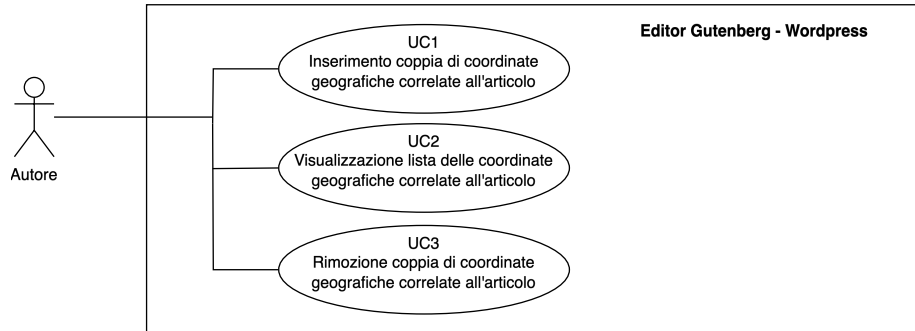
Editor Gutenberg - Wordpress

Autore

UC1
Inserimento coppia di coordinate geografiche correlate all'articolo

UC2
Visualizzazione lista delle coordinate geografiche correlate all'articolo

UC3
Rimozione coppia di coordinate geografiche correlate all'articolo